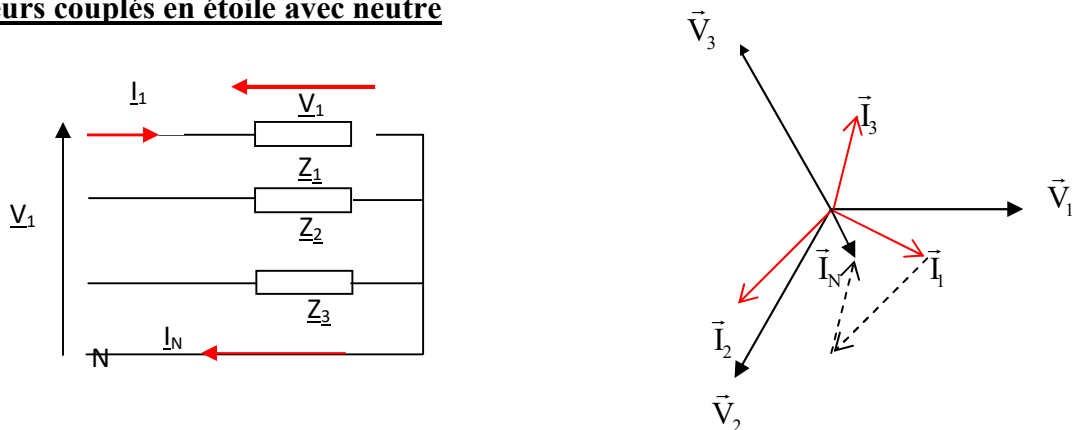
urs couplés en étoile avec neutre

$\underline{I}_1$

$\underline{V}_1$

$\underline{Z}_1$

$\underline{V}_1$

$\underline{Z}_2$

$\underline{Z}_3$

N

$\underline{I}_N$

$\vec{V}_3$

$\vec{I}_3$

$\vec{V}_1$

$\vec{I}_N$

$\vec{I}_1$

$\vec{I}_2$

$\vec{V}_2$